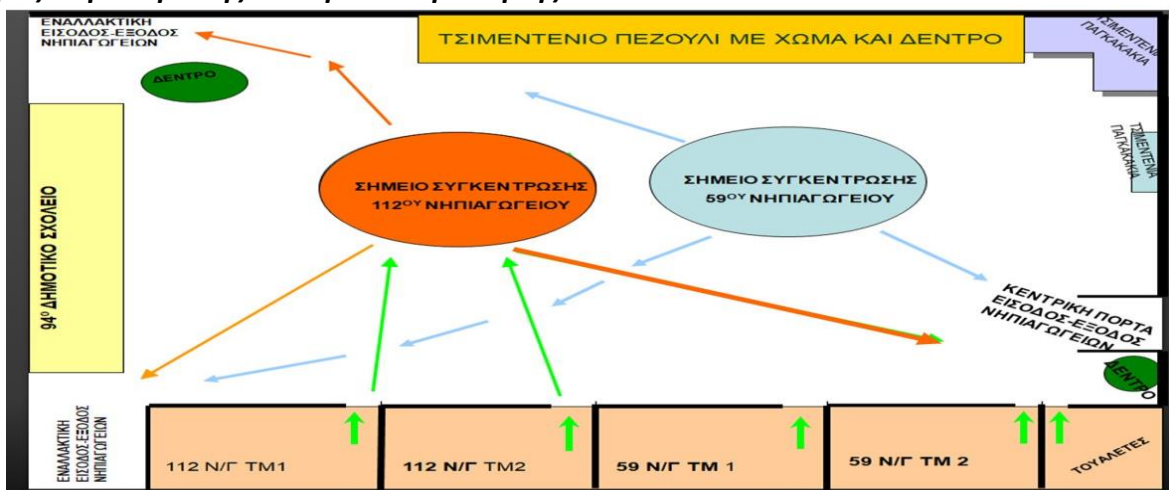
ΕΝΑΛΛΑΚΤΙΚΗ ΕΙΣΟΔΟΣ-ΕΞΟΔΟΣ ΝΗΠΙΑΓΩΓΕΙΩΝ

ΤΣΙΜΕΝΤΕΝΙΟ ΠΕΖΟΥΛΙ ΜΕ ΧΩΜΑ ΚΑΙ ΔΕΝΤΡΟ

ΤΣΙΜΕΝΤΕΝΙΑ ΠΑΓΚΑΚΙΑ

ΔΕΝΤΡΟ

ΤΣΙΜΕΝΤΕΝΙΑ ΠΑΓΚΑΚΙΑ

94$^{ο}$ ΔΗΜΟΤΙΚΟ ΣΧΟΛΕΙΟ

ΣΗΜΕΙΟ ΣΥΓΚΕΝΤΡΩΣΗΣ 112$^{ΟΥ}$ ΝΗΠΙΑΓΩΓΕΙΟΥ

ΣΗΜΕΙΟ ΣΥΓΚΕΝΤΡΩΣΗΣ 59$^{ΟΥ}$ ΝΗΠΙΑΓΩΓΕΙΟΥ

ΚΕΝΤΡΙΚΗ ΠΟΡΤΑ ΕΙΣΟΔΟΣ-ΕΞΟΔΟΣ ΝΗΠΙΑΓΩΓΕΙΩΝ

ΔΕΝΤΡΟ

ΕΝΑΛΛΑΚΤΙΚΗ ΕΙΣΟΔΟΣ-ΕΞΟΔΟΣ ΝΗΠΙΑΓΩΓΕΙΩΝ

112 Ν/Γ ΤΜ1

112 Ν/Γ ΤΜ2

59 Ν/Γ ΤΜ 1

59 Ν/Γ ΤΜ 2

ΤΟΥΑΛΕΤΕΣ